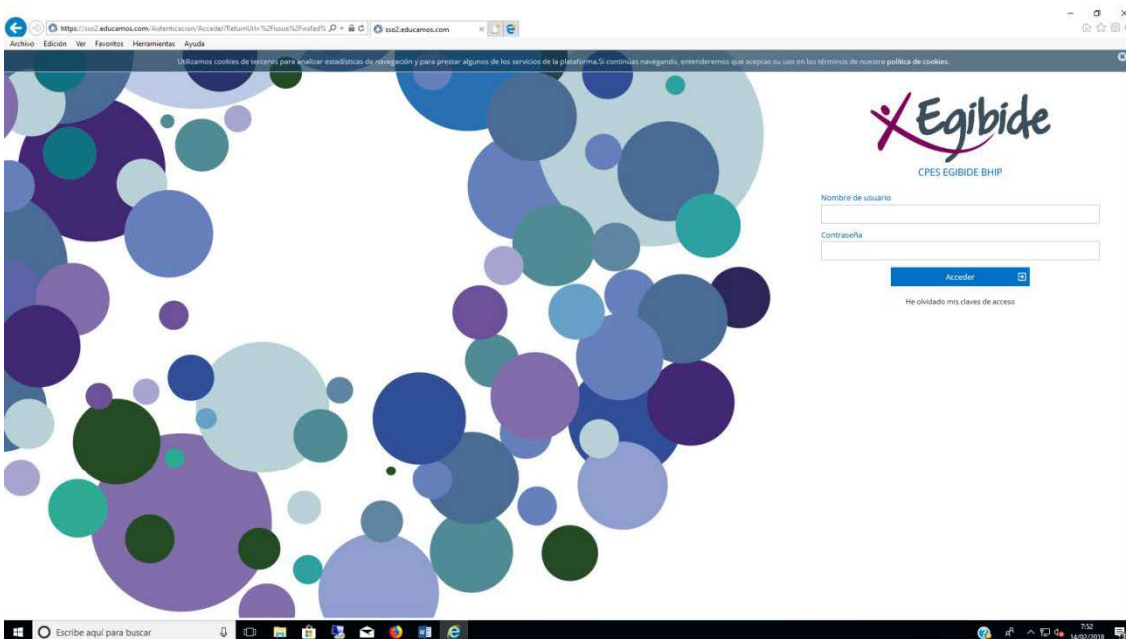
https://sso2.educamos.com/Autenticacion/Acceder?ReturnUrl=%2Fissue%2Fwsfed% 

sso2.educamos.com

Archivo Edición Ver Favoritos Herramientas Ayuda

Utilizamos cookies de terceros para analizar estadísticas de navegación y para prestar algunos de los servicios de la plataforma.Si continúas navegando, entenderemos que aceptas su uso en los términos de nuestra política de cookies.

Egibide

CPES EGIBIDE BHIP

Nombre de usuario

Contraseña

Acceder

He olvidado mis claves de acceso

Escribe aquí para buscar

7:52
14/02/2018